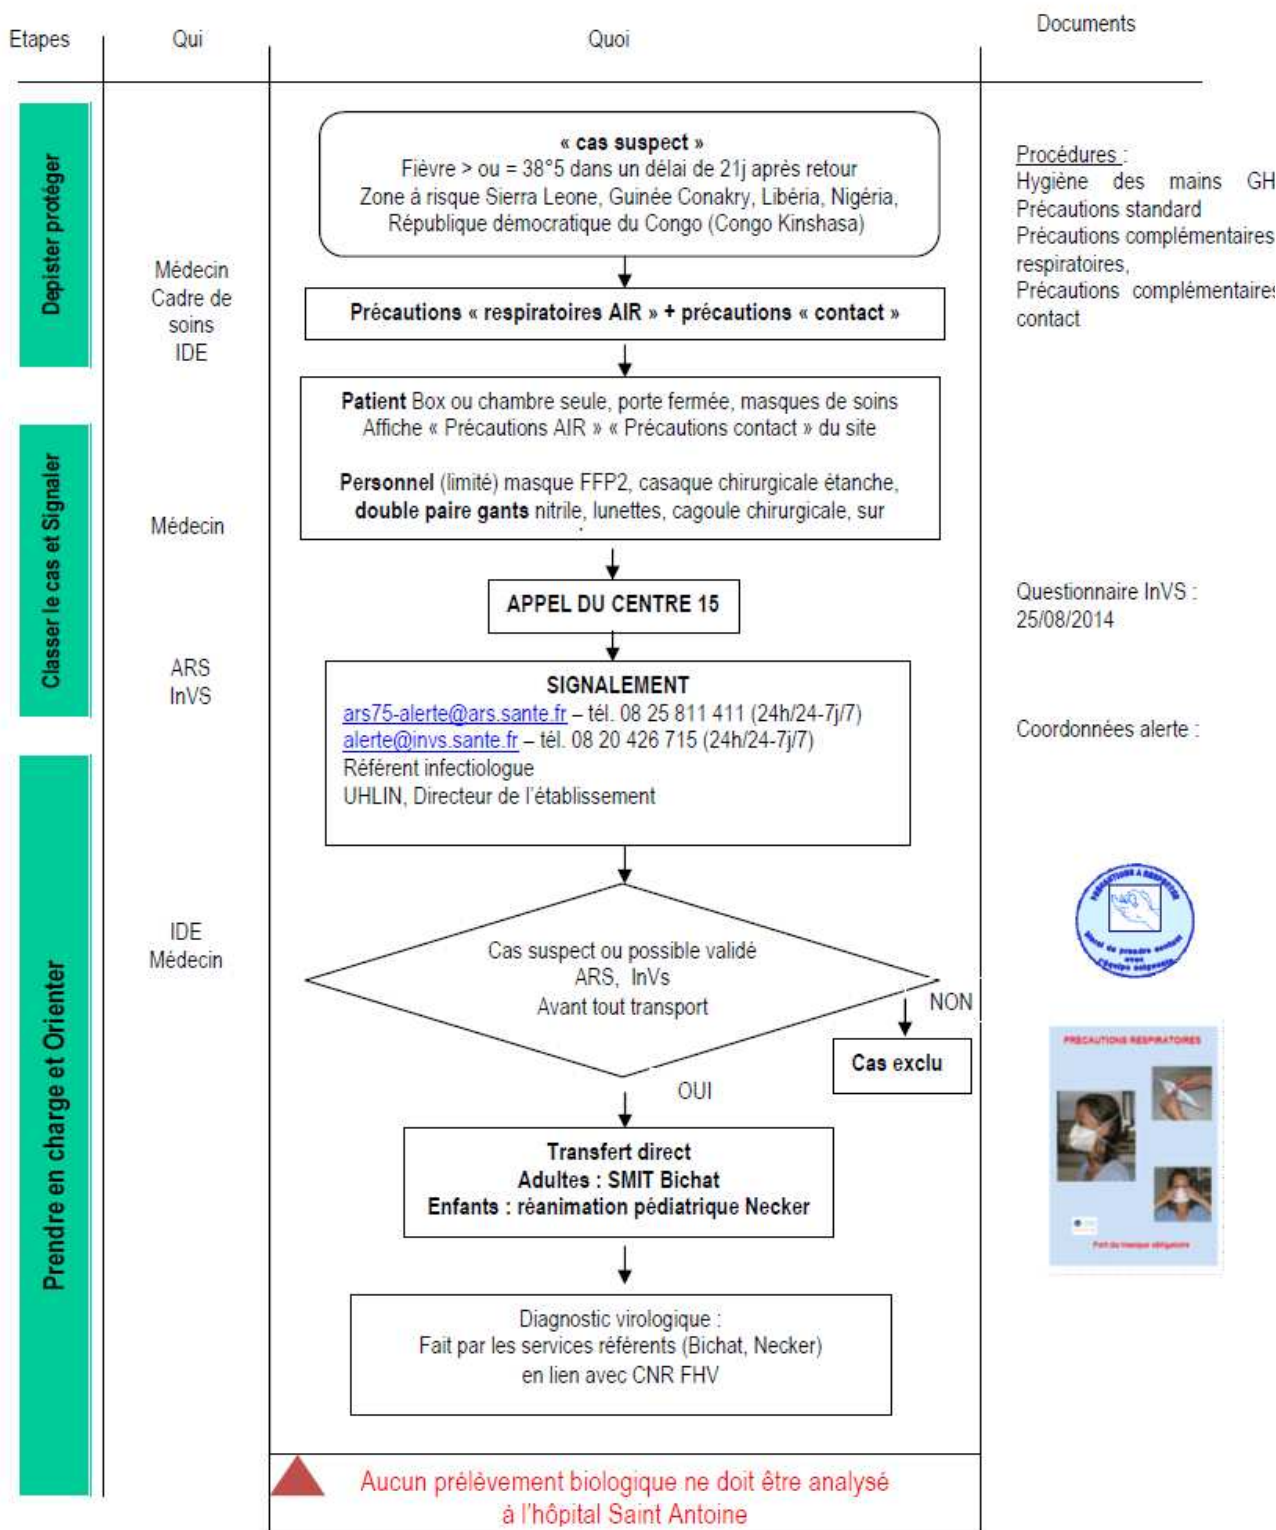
| Etapes | Qui | Quoi | Documents |
|---|---|---|---|
| Depister protéger | Médecin Cadre de soins IDE | « cas suspect » Fièvre > ou = 38°5 dans un délai de 21j après retour Zone à risque Sierra Leone, Guinée Conakry, Libéria, Nigéria, République démocratique du Congo (Congo Kinshasa) | Procédures : Hygiène des mains GH Précautions standard Précautions complémentaires respiratoires, Précautions complémentaires contact |
| | | Précautions « respiratoires AIR » + précautions « contact » | |
| | | Patient Box ou chambre seule, porte fermée, masques de soins Affiche « Précautions AIR » « Précautions contact » du site<br><br>Personnel (limité) masque FFP2, casaque chirurgicale étanche, double paire gants nitrile, lunettes, cagoule chirurgicale, sur | |
| Classer le cas et Signaler | Médecin | APPEL DU CENTRE 15 | Questionnaire InVS : 25/08/2014 |
| | ARS InVS | SIGNALEMENT ars75-alerte@ars.sante.fr – tél. 08 25 811 411 (24h/24-7j/7) alerte@invs.sante.fr – tél. 08 20 426 715 (24h/24-7j/7) Référent infectiologue UHLIN, Directeur de l'établissement | Coordonnées alerte : |
| Prendre en charge et Orienter | IDE Médecin | Cas suspect ou possible validé ARS, InVs Avant tout transport<br>NON → Cas exclu<br>OUI | PRECAUTIONS RESPIRATOIRES |
| | | Transfert direct Adultes : SMIT Bichat Enfants : réanimation pédiatrique Necker | |
| | | Diagnostic virologique : Fait par les services référents (Bichat, Necker) en lien avec CNR FHV | |
| | | Aucun prélèvement biologique ne doit être analysé à l'hôpital Saint Antoine | |